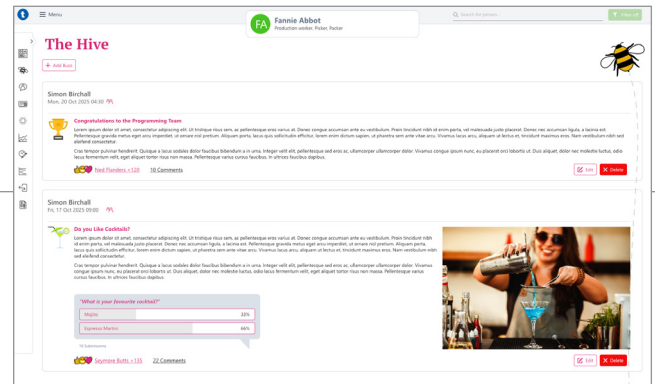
Menu

FA Fannie Abbot
Production worker, Picker, Packer

Search for person...

Filter off

The Hive

+ Add Buzz

Simon Birchall
Mon, 20 Oct 2025 04:30

Congratulations to the Programming Team

Lorem ipsum dolor sit amet, consectetur adipiscing elit. Ut tristique risus sem, ac pellentesque eros varius at. Donec congue accumsan ante eu vestibulum. Praesent tincidunt nibh id enim porta, vel malesuada justo placerat. Donec nec accumsan ligula, a lacinia est. Pellentesque gravida metus eget arcu imperdiet, ut venenatis nisl pretium. Aliquam porta, lacus quis sollicitudin efficitur, lorem enim dictum sapien, ut pharetra sem ante vitae arcu. Vivamus lacus arcu, aliquam ut lacinia et, tincidunt maximus eros. Nam vestibulum nibh sed eleifend consectetur.

Cras tempor pulvinar hendrerit. Quisque a lacus sodales dolor faucibus bibendum a in urna. Integer velit elit, pellentesque sed eros ac, ullamcorper ullamcorper dolor. Vivamus congue ipsum nunc, eu placerat orci lobortis ut. Duis aliquet, dolor nec molestie luctus, odio lacus fermentum elit, eget aliquet tortor risus non massa. Pellentesque varius cursus faucibus. In ultrices faucibus dapibus.

Ned Flanders +120   10 Comments

Edit   Delete

Simon Birchall
Fri, 17 Oct 2025 09:00

Do you Like Cocktails?

Lorem ipsum dolor sit amet, consectetur adipiscing elit. Ut tristique risus sem, ac pellentesque eros varius at. Donec congue accumsan ante eu vestibulum. Praesent tincidunt nibh id enim porta, vel malesuada justo placerat. Donec nec accumsan ligula, a lacinia est. Pellentesque gravida metus eget arcu imperdiet, ut venenatis nisl pretium. Aliquam porta, lacus quis sollicitudin efficitur, lorem enim dictum sapien, ut pharetra sem ante vitae arcu. Vivamus lacus arcu, aliquam ut lacinia et, tincidunt maximus eros. Nam vestibulum nibh sed eleifend consectetur.

Cras tempor pulvinar hendrerit. Quisque a lacus sodales dolor faucibus bibendum a in urna. Integer velit elit, pellentesque sed eros ac, ullamcorper ullamcorper dolor. Vivamus congue ipsum nunc, eu placerat orci lobortis ut. Duis aliquet, dolor nec molestie luctus, odio lacus fermentum elit, eget aliquet tortor risus non massa. Pellentesque varius cursus faucibus. In ultrices faucibus dapibus.

"What is your favourite cocktail?"

| Mojito | 33% |
|---|---|
| Espresso Martini | 66% |

15 Submissions

Seymore Butts +135   22 Comments

Edit   Delete